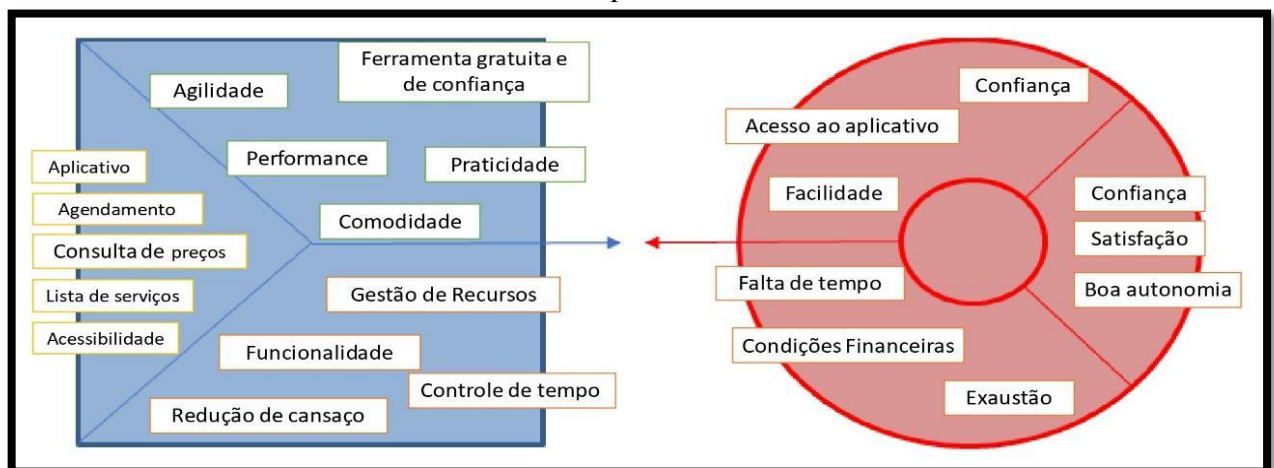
Agilidade

Ferramenta gratuita e de confiança

Performance

Praticidade

Comodidade

Aplicativo

Agendamento

Consulta de preços

Lista de serviços

Acessibilidade

Gestão de Recursos

Funcionalidade

Controle de tempo

Redução de cansaço

Confiança

Acesso ao aplicativo

Facilidade

Confiança

Satisfação

Boa autonomia

Falta de tempo

Condições Financeiras

Exaustão